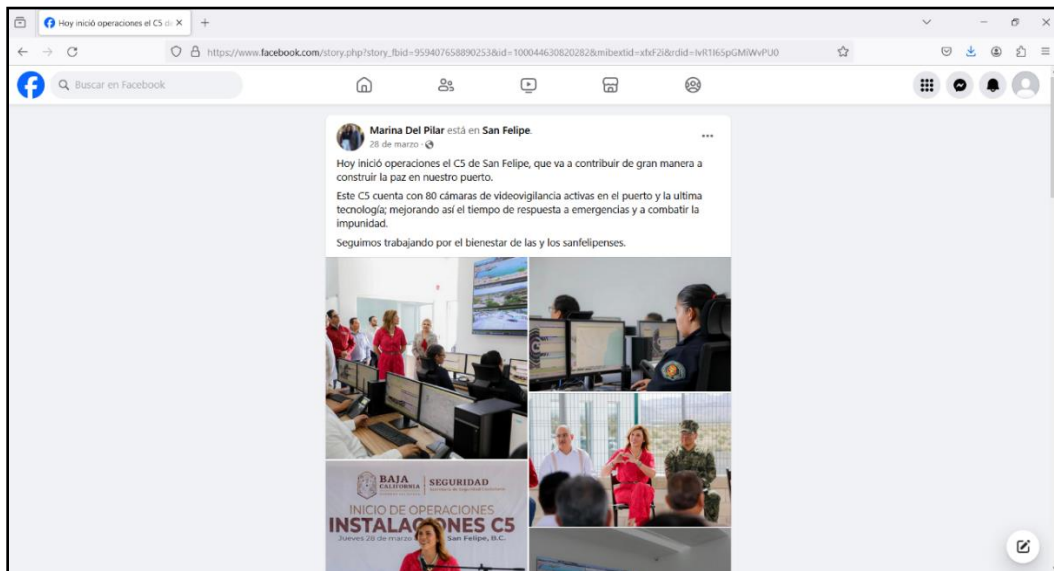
Hoy inició operaciones el C5 de

https://www.facebook.com/story.php?story_fbid=959407658890253&id=100044630820282&mibextid=xfxF2i&rdid=IvR1I65pGMiWvPU0

Buscar en Facebook

Marina Del Pilar está en San Felipe.
28 de marzo ·

Hoy inició operaciones el C5 de San Felipe, que va a contribuir de gran manera a construir la paz en nuestro puerto.

Este C5 cuenta con 80 cámaras de videovigilancia activas en el puerto y la ultima tecnología; mejorando así el tiempo de respuesta a emergencias y a combatir la impunidad.

Seguimos trabajando por el bienestar de las y los sanfelipenses.

BAJA CALIFORNIA | SEGURIDAD

INICIO DE OPERACIONES
INSTALACIONES C5
Jueves 28 de marzo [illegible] San Felipe, B.C.